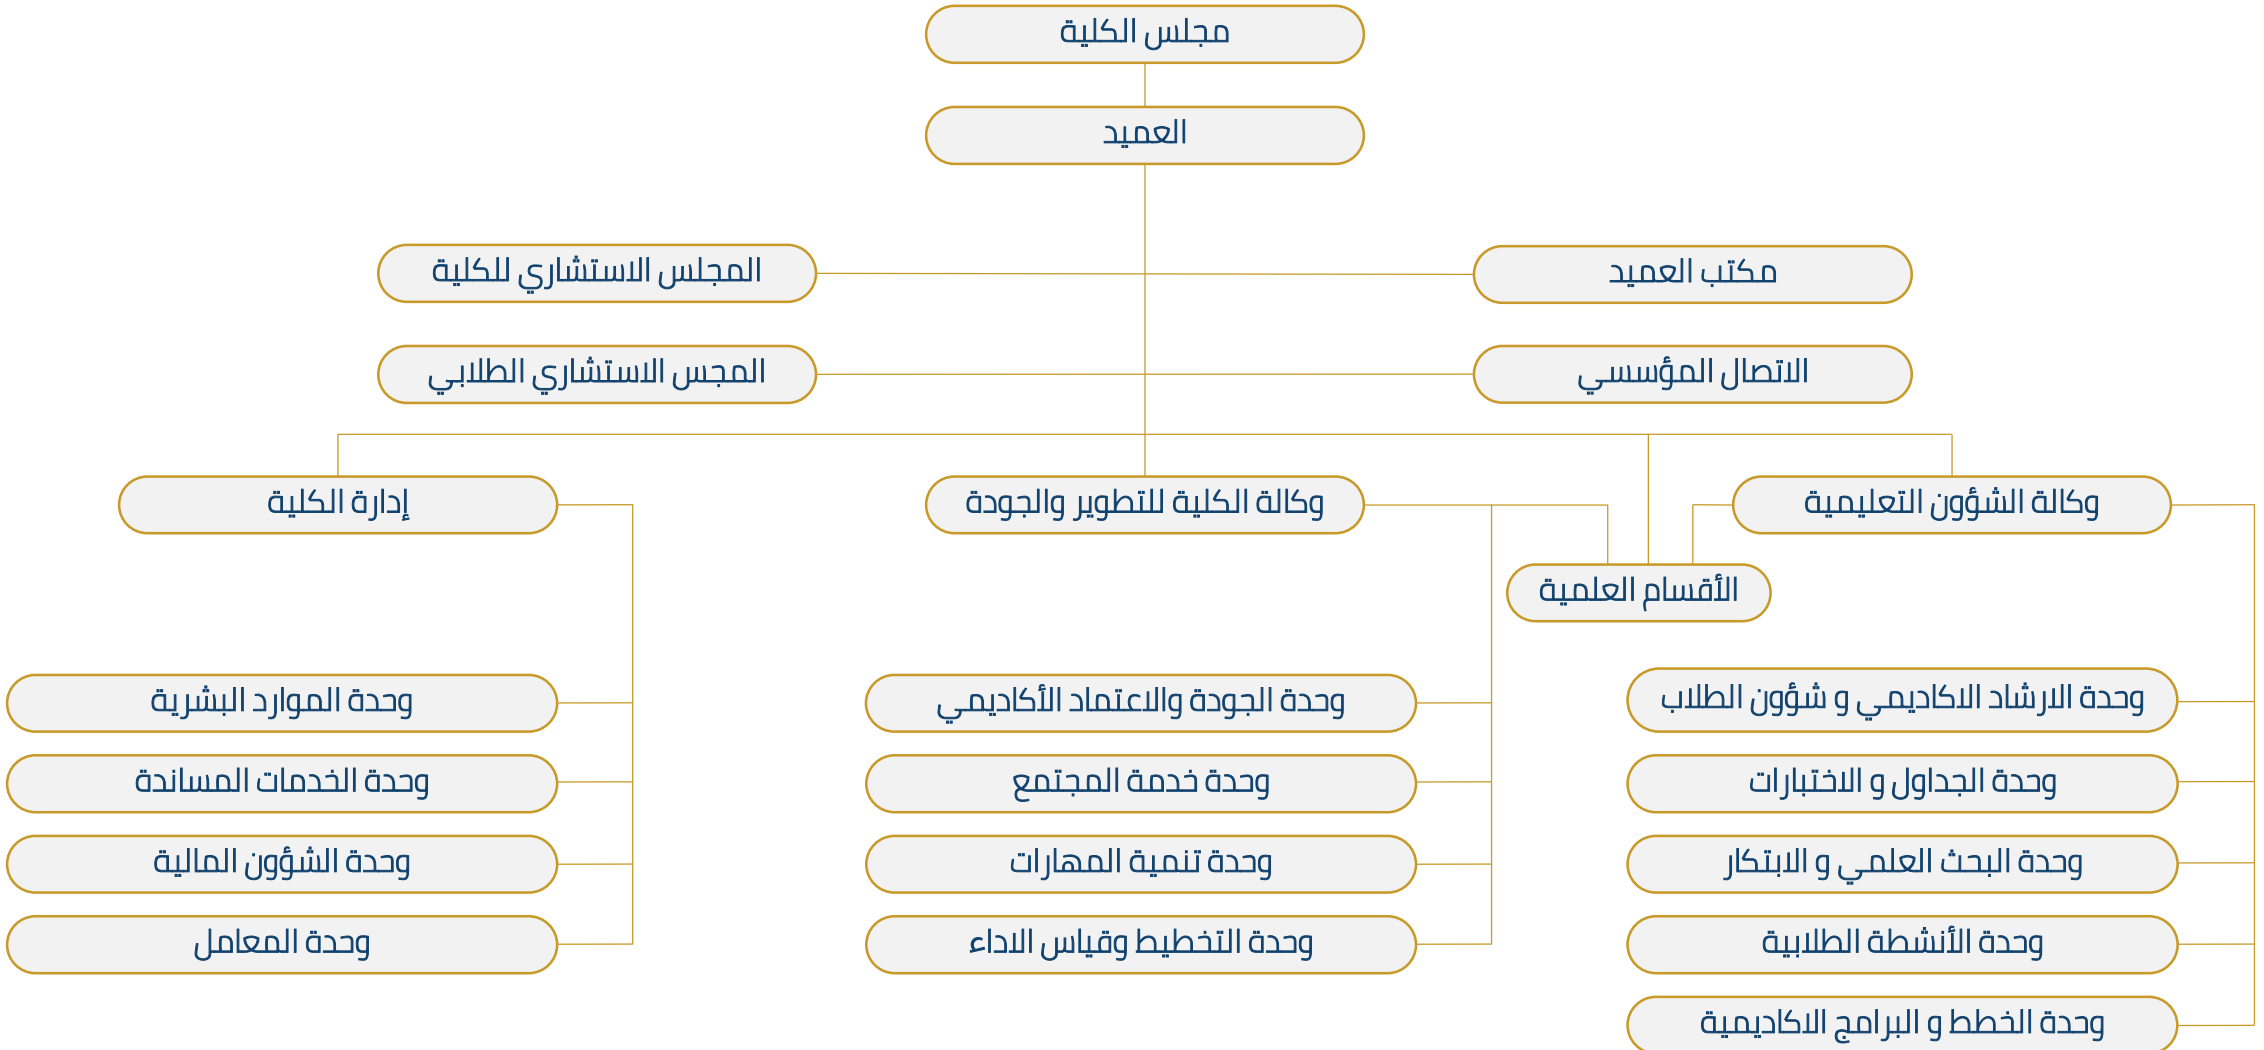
مجلس الكلية

العميد

مكتب العميد

المجلس الاستشاري للكلية

الاتصال المؤسسي

المجس الاستشاري الطلابي

وكالة الشؤون التعليمية

وكالة الكلية للتطوير والجودة

إدارة الكلية

الأقسام العلمية

وحدة الارشاد الاكاديمي و شؤون الطلاب

وحدة الجداول و الاختبارات

وحدة البحث العلمي و الابتكار

وحدة الأنشطة الطلابية

وحدة الخطط و البرامج الاكاديمية

وحدة الجودة والاعتماد الأكاديمي

وحدة خدمة المجتمع

وحدة تنمية المهارات

وحدة التخطيط وقياس الاداء

وحدة الموارد البشرية

وحدة الخدمات المساندة

وحدة الشؤون المالية

وحدة المعامل